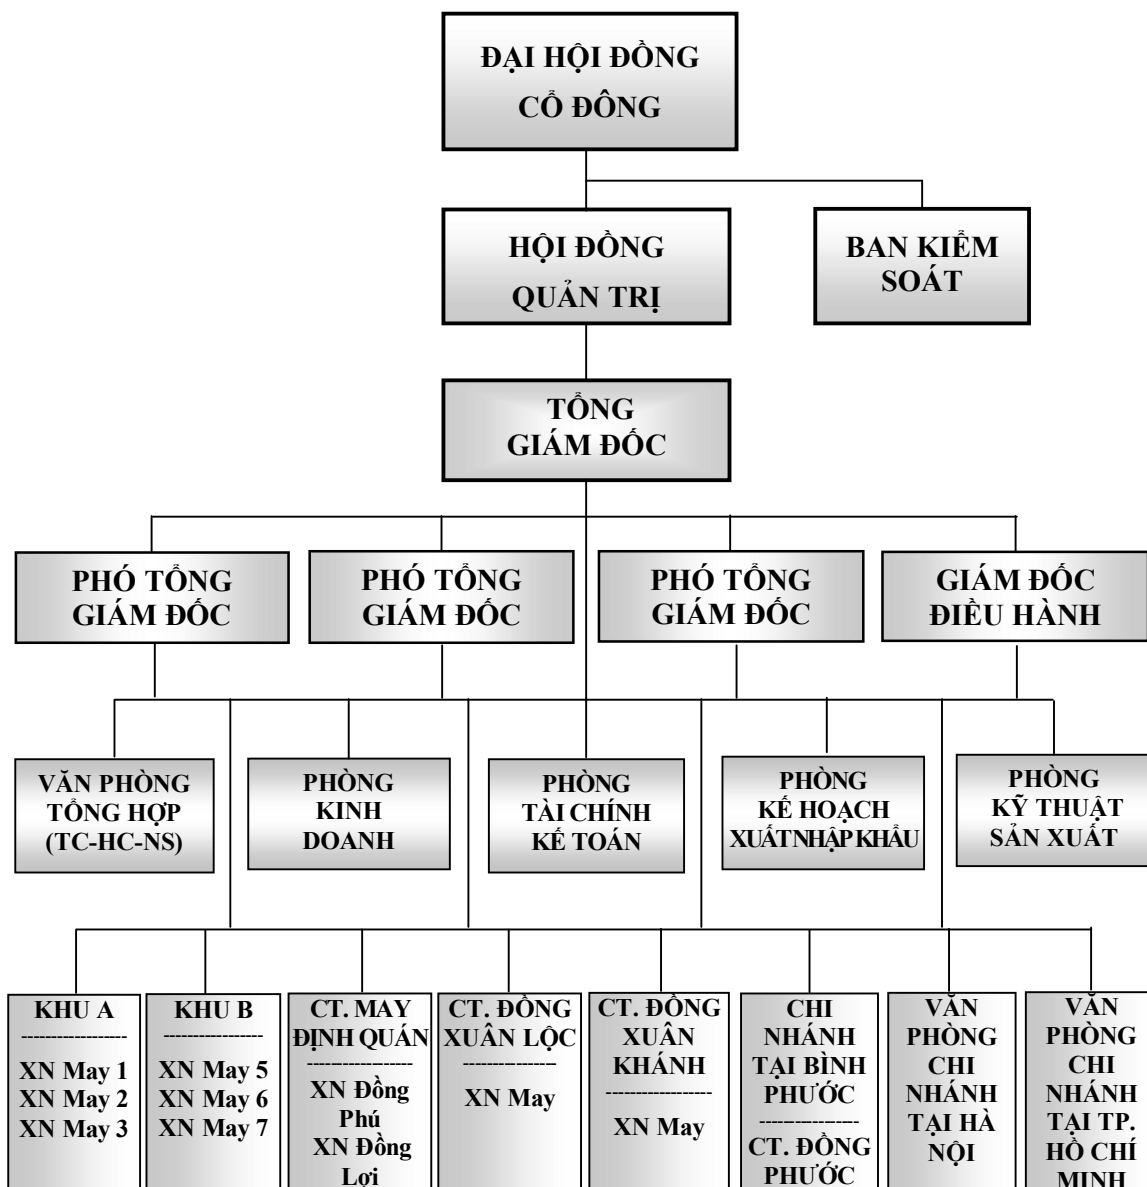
ĐẠI HỘI ĐỒNG CỔ ĐÔNG

HỘI ĐỒNG QUẢN TRỊ

BAN KIỂM SOÁT

TỔNG GIÁM ĐỐC

PHÓ TỔNG GIÁM ĐỐC

PHÓ TỔNG GIÁM ĐỐC

PHÓ TỔNG GIÁM ĐỐC

GIÁM ĐỐC ĐIỀU HÀNH

VĂN PHÒNG TỔNG HỢP (TC-HC-NS)

PHÒNG KINH DOANH

PHÒNG TÀI CHÍNH KẾ TOÁN

PHÒNG KẾ HOẠCH XUẤT NHẬP KHẨU

PHÒNG KỸ THUẬT SẢN XUẤT

KHU A
XN May 1
XN May 2
XN May 3

KHU B
XN May 5
XN May 6
XN May 7

CT. MAY ĐỊNH QUÁN
XN Đồng Phú
XN Đồng Lợi

CT. ĐỒNG XUÂN LỘC
XN May

CT. ĐỒNG XUÂN KHÁNH
XN May

CHI NHÁNH TẠI BÌNH PHƯỚC
CT. ĐỒNG PHƯỚC

VĂN PHÒNG CHI NHÁNH TẠI HÀ NỘI

VĂN PHÒNG CHI NHÁNH TẠI TP. HỒ CHÍ MINH